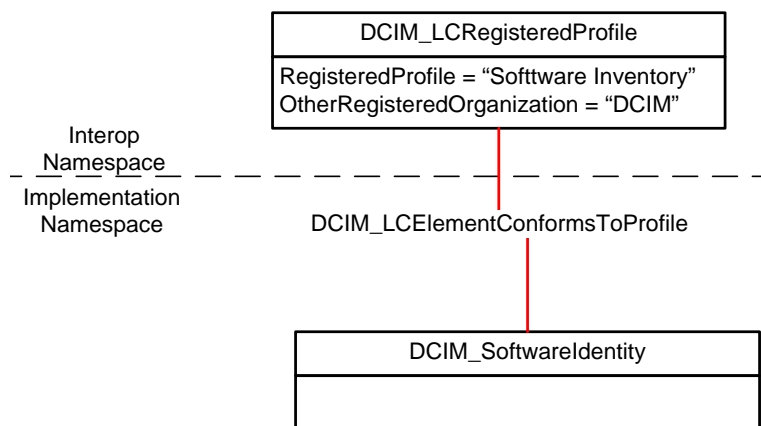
DCIM_LCRegisteredProfile

RegisteredProfile = “Softtware Inventory”
OtherRegisteredOrganization = “DCIM”

Interop Namespace

Implementation Namespace

DCIM_LCElementConformsToProfile

DCIM_SoftwareIdentity